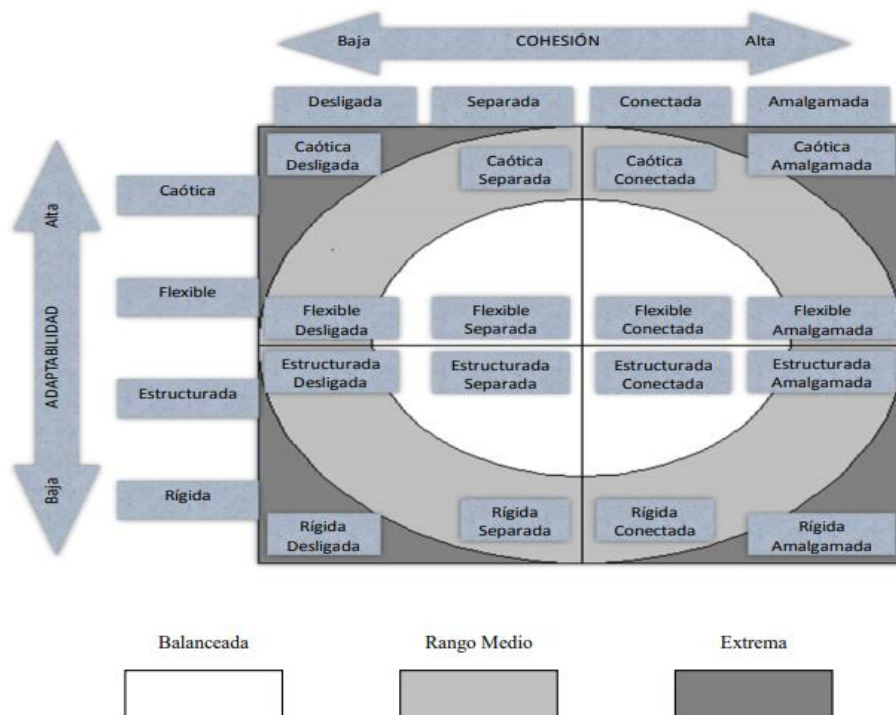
Baja COHESIÓN Alta

| | Desligada | Separada | Conectada | Amalgamada |
|---|---|---|---|---|
| Caótica | Caótica Desligada | Caótica Separada | Caótica Conectada | Caótica Amalgamada |
| Flexible | Flexible Desligada | Flexible Separada | Flexible Conectada | Flexible Amalgamada |
| Estructurada | Estructurada Desligada | Estructurada Separada | Estructurada Conectada | Estructurada Amalgamada |
| Rígida | Rígida Desligada | Rígida Separada | Rígida Conectada | Rígida Amalgamada |

Alta ADAPTABILIDAD Baja

Balanceada Rango Medio Extrema